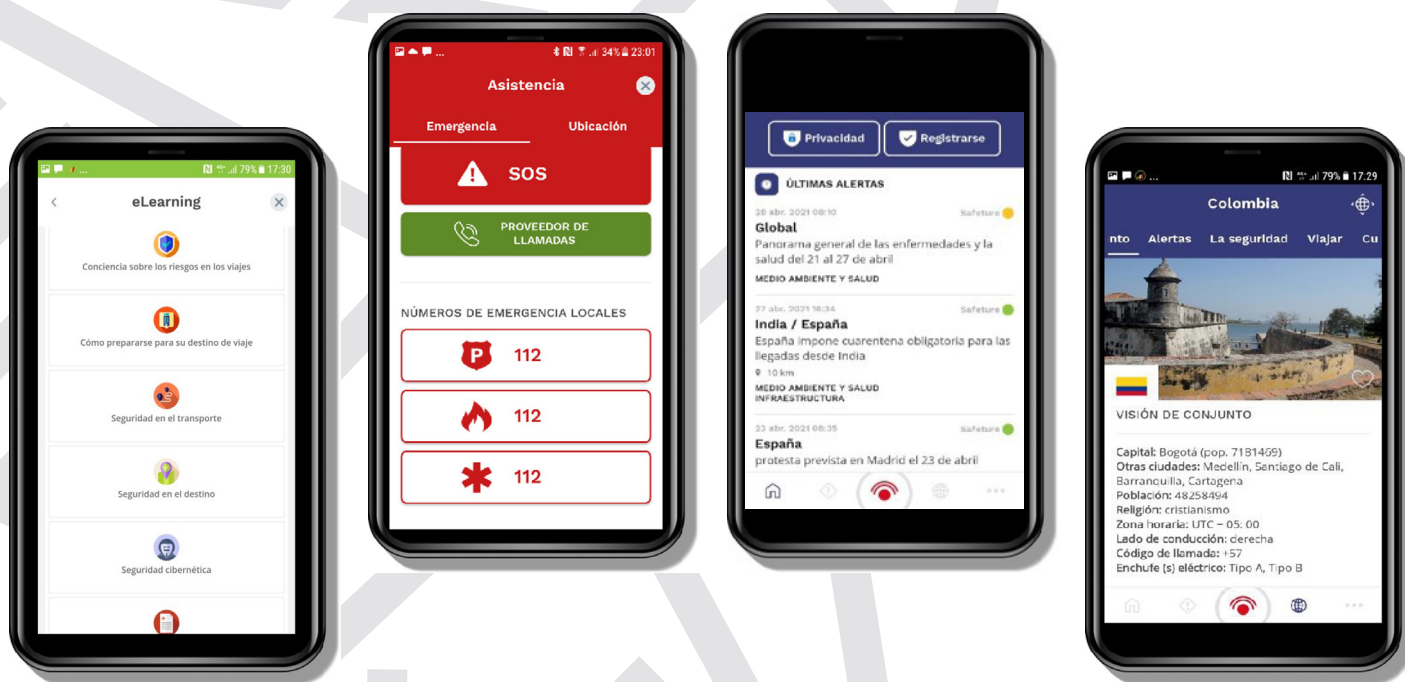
79% 17:30

eLearning

Conciencia sobre los riesgos en los viajes

Cómo prepararse para su destino de viaje

Seguridad en el transporte

Seguridad en el destino

Seguridad cibernética

34% 23:01

Asistencia

Emergencia

Ubicación

SOS

PROVEEDOR DE LLAMADAS

NÚMEROS DE EMERGENCIA LOCALES

112

112

112

Privacidad

Registrarse

ÚLTIMAS ALERTAS

28 abr. 2021 00:10

Safeture

Global

Panorama general de las enfermedades y la salud del 21 al 27 de abril

MEDIO AMBIENTE Y SALUD

27 abr. 2021 16:34

Safeture

India / España

España impone cuarentena obligatoria para las llegadas desde India

10 km

MEDIO AMBIENTE Y SALUD
INFRAESTRUCTURA

23 abr. 2021 00:35

Safeture

España

protesta prevista en Madrid el 23 de abril

79% 17:29

Colombia

nto Alertas La seguridad Viajar Cu

VISIÓN DE CONJUNTO

Capital: Bogotá (pop. 7181469)
Otras ciudades: Medellín, Santiago de Cali, Barranquilla, Cartagena
Población: 48258494
Religión: cristianismo
Zona horaria: UTC − 05. 00
Lado de conducción: derecha
Código de llamada: +57
Enchufe (s) eléctrico: Tipo A, Tipo B